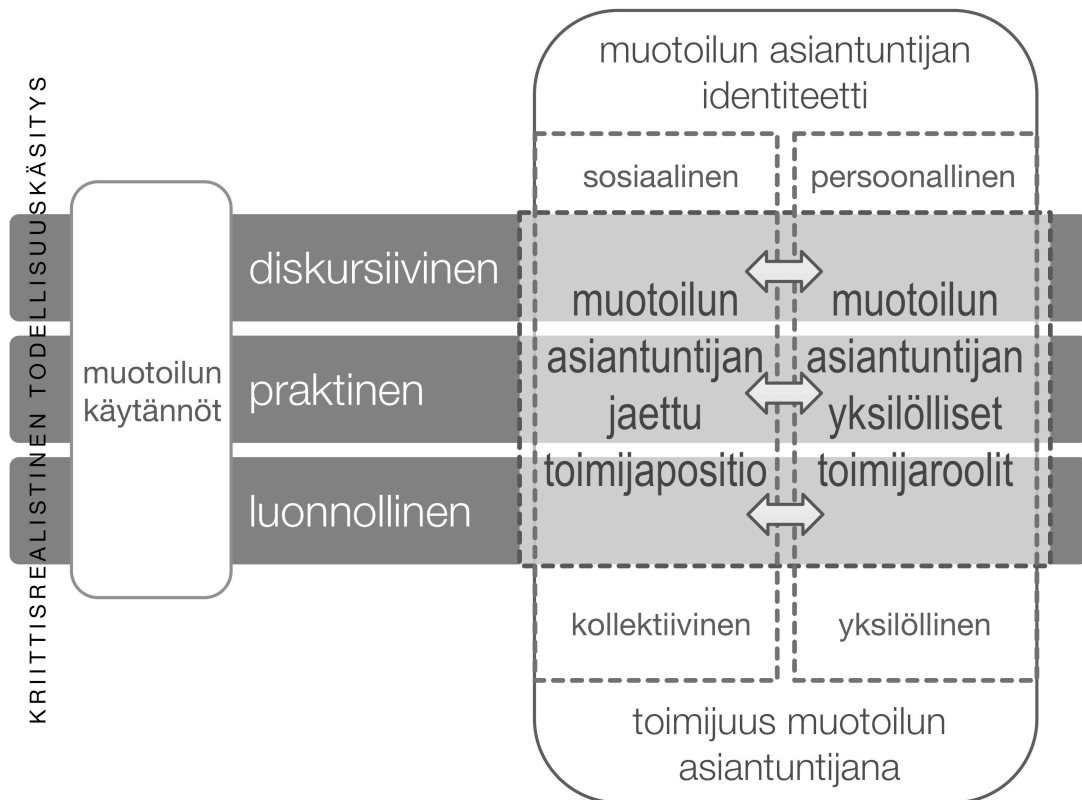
KRIITTISREALISTINEN TODELLISUUSKÄSITYS

muotoilun käytännöt

diskursiivinen

praktinen

luonnollinen

muotoilun asiantuntijan identiteetti

sosiaalinen

persoonallinen

muotoilun asiantuntijan jaettu toimijapositio

muotoilun asiantuntijan yksilölliset toimijaroolit

kollektiivinen

yksilöllinen

toimijuus muotoilun asiantuntijana